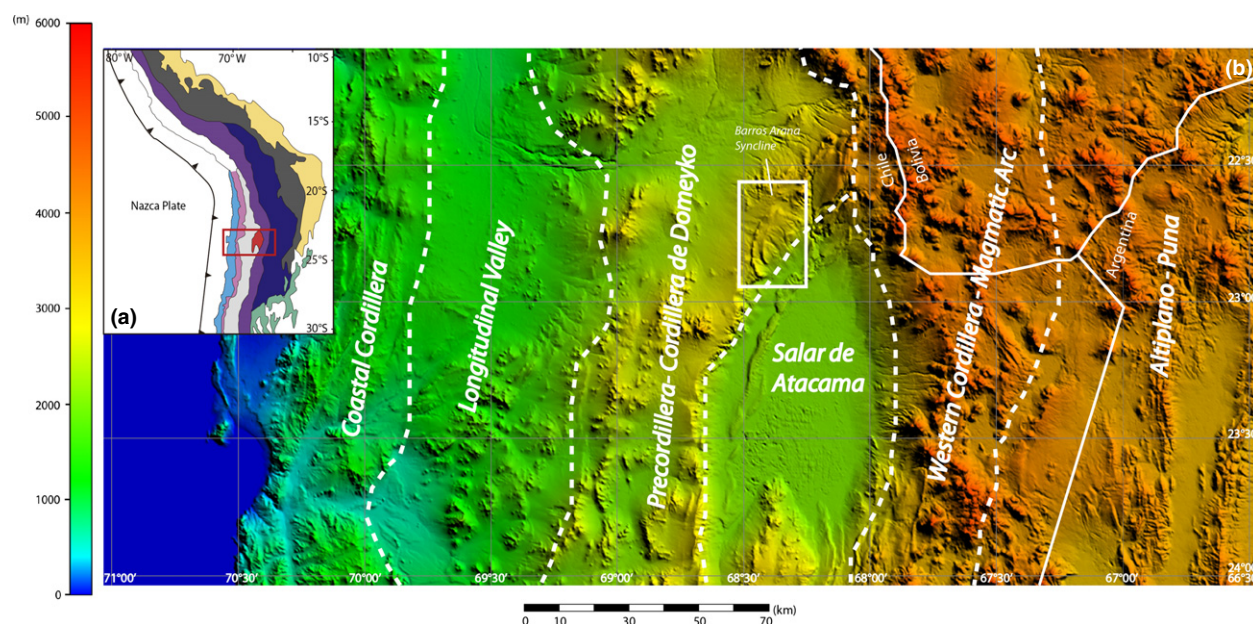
(m)
6000
5000
4000
3000
2000
1000
0

80°W
70°W
10°S
15°S
20°S
25°S
30°S
Nazca Plate
(a)

(b)
Barros Arana Syncline
Chile
Bolivia
Argentina
Coastal Cordillera
Longitudinal Valley
Precordillera - Cordillera de Domeyko
Salar de Atacama
Western Cordillera - Magmatic Arc
Altiplano - Puna
22°30'
23°00'
23°30'
24°00'
71°00'
70°30'
70°00'
69°30'
69°00'
68°30'
68°00'
67°30'
67°00'
66°30'

0 10 30 50 70 (km)